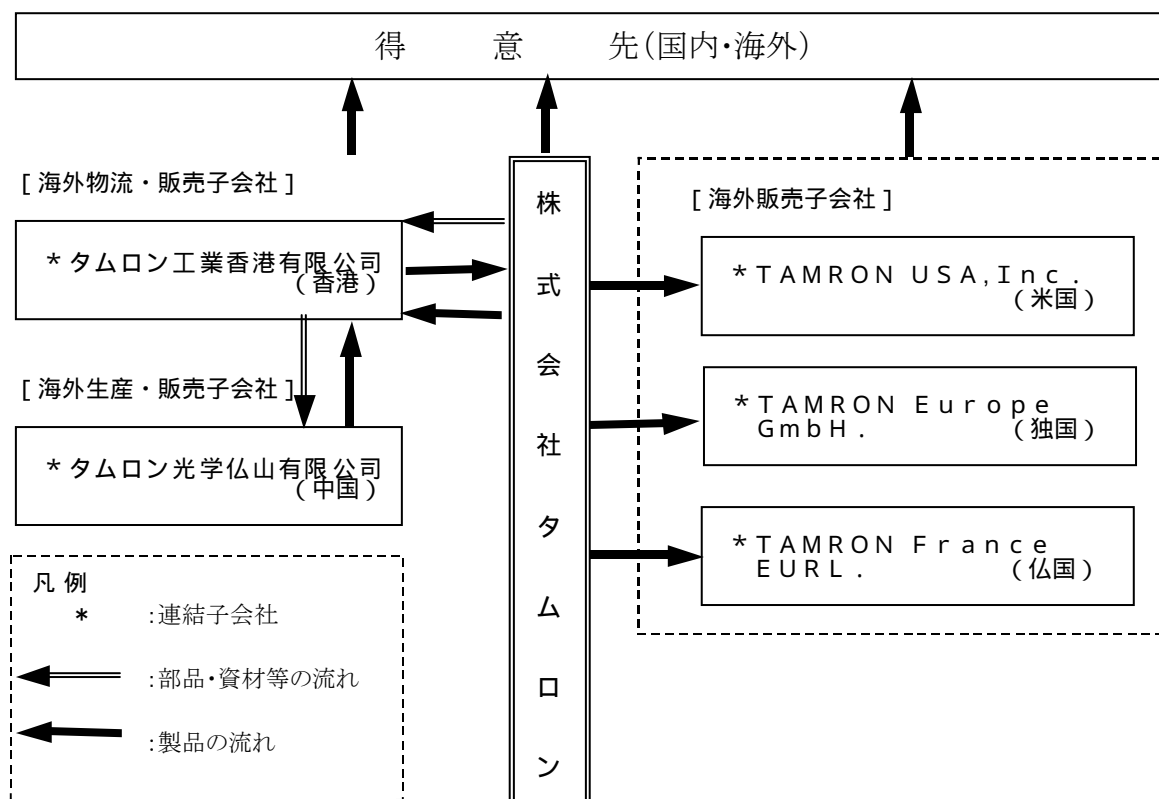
得　意　先(国内･海外)

[ 海外物流・販売子会社 ]

＊タムロン工業香港有限公司
（香港）

[ 海外生産・販売子会社 ]

＊タムロン光学仏山有限公司
（中国）

株
式
会
社
タ
ム
ロ
ン

[ 海外販売子会社 ]

＊TAMRON USA,Inc.
（米国）

＊TAMRON Europe GmbH.
（独国）

＊TAMRON France EURL.
（仏国）

凡 例
＊　:連結子会社
:部品･資材等の流れ
:製品の流れ